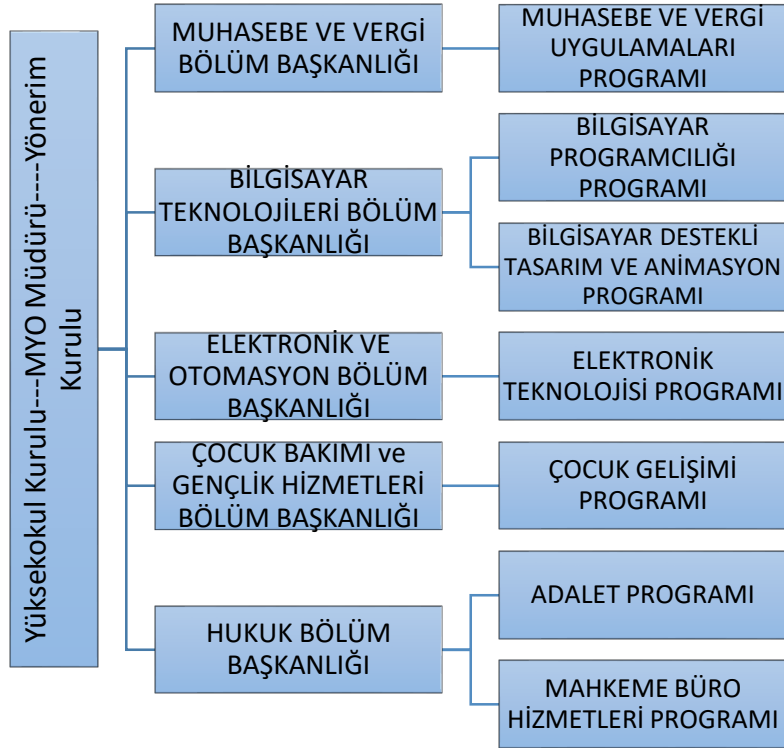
Yüksekokul Kurulu--MYO Müdürü---Yönerim Kurulu

MUHASEBE VE VERGİ BÖLÜM BAŞKANLIĞI

MUHASEBE VE VERGİ UYGULAMALARI PROGRAMI

BİLGİSAYAR TEKNOLOJİLERİ BÖLÜM BAŞKANLIĞI

BİLGİSAYAR PROGRAMCILIĞI PROGRAMI

BİLGİSAYAR DESTEKLİ TASARIM VE ANİMASYON PROGRAMI

ELEKTRONİK VE OTOMASYON BÖLÜM BAŞKANLIĞI

ELEKTRONİK TEKNOLOJİSİ PROGRAMI

ÇOCUK BAKIMI ve GENÇLİK HİZMETLERİ BÖLÜM BAŞKANLIĞI

ÇOCUK GELİŞİMİ PROGRAMI

HUKUK BÖLÜM BAŞKANLIĞI

ADALET PROGRAMI

MAHKEME BÜRO HİZMETLERİ PROGRAMI